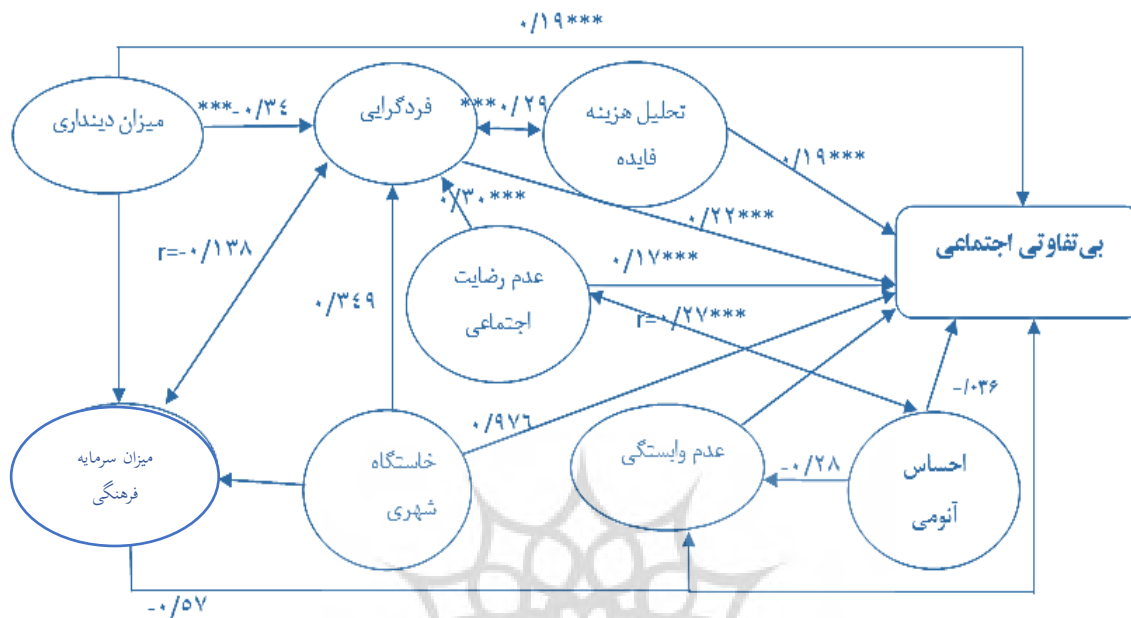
۰/۱۹***

میزان دینداری

***-۰/۳۴

فردگرایی

***۰/۲۹

تحلیل هزینه فایده

۰/۱۹***

۰/۳۰***

۰/۲۲***

بی‌تفاوتی اجتماعی

r=-۰/۱۳۸

۰/۳۴۹

عدم رضایت اجتماعی

۰/۱۷***

r=۰/۲۷***

-۰۳۶/

۰/۹۷۶

میزان سرمایه فرهنگی

خاستگاه شهری

عدم وابستگی

-۰/۲۸

احساس آنومی

-۰/۵۷